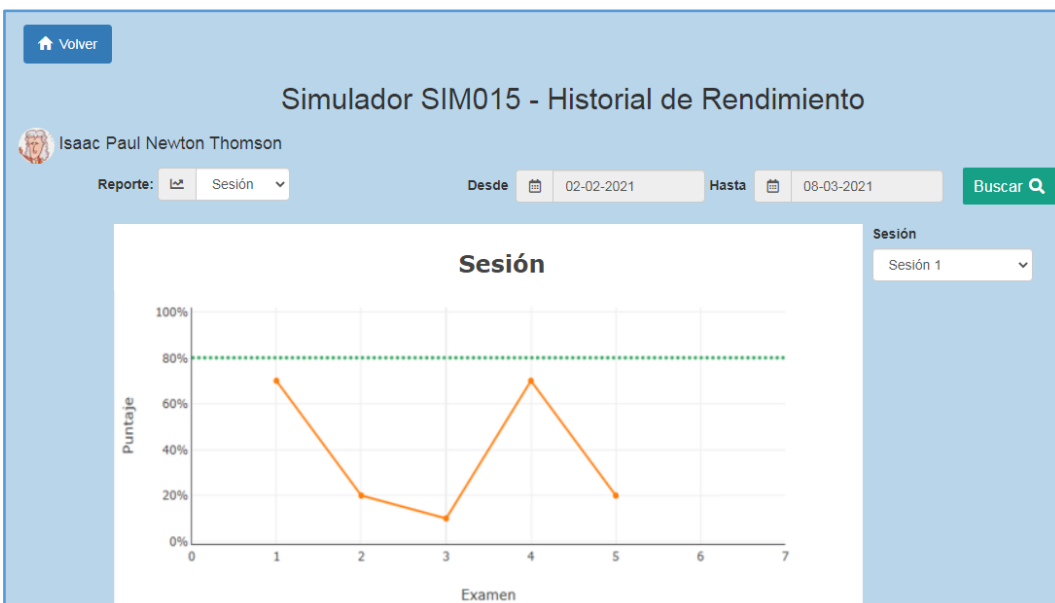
Volver

Simulador SIM015 - Historial de Rendimiento

Isaac Paul Newton Thomson

Reporte: Sesión

Desde 02-02-2021 Hasta 08-03-2021 Buscar

Sesión
Sesión 1

Sesión

100%
80%
60%
40%
20%
0%

Puntaje

0 1 2 3 4 5 6 7

Examen